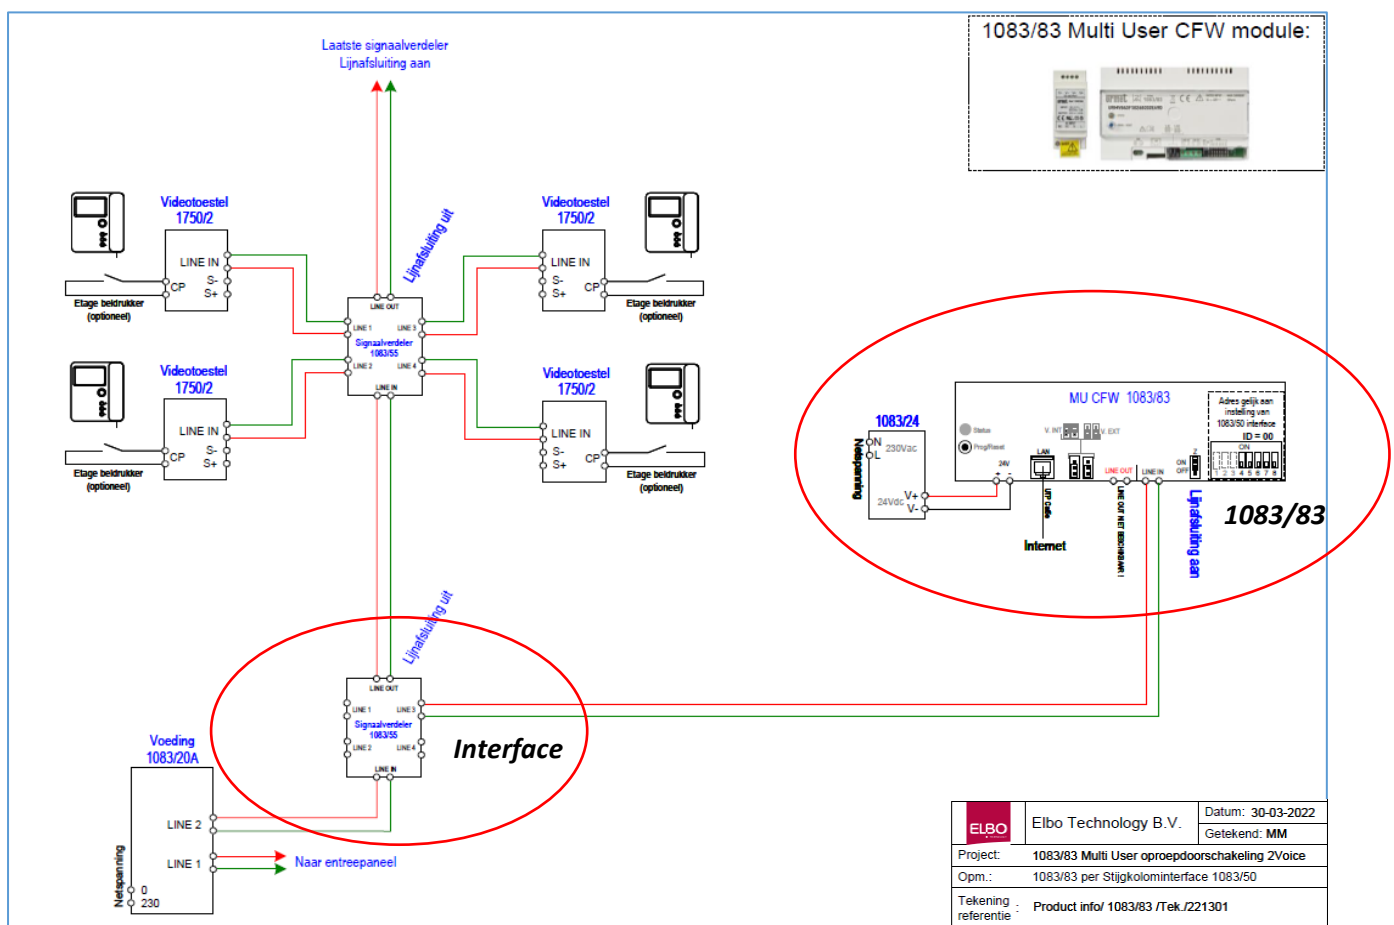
1083/83 Multi User CFW module:

Laatste signaalverdeler
Lijnafsluiting aan

Videotoestel
1750/2
LINE IN
CP
S-
S+
Etage beldrukker
(optioneel)

Videotoestel
1750/2
LINE IN
S-
S+
CP
Etage beldrukker
(optioneel)

Lijnafsluiting uit

LINE OUT
LINE 1
LINE 3
Signaalverdeler
1083/55
LINE 2
LINE 4
LINE IN

Videotoestel
1750/2
LINE IN
CP
S-
S+
Etage beldrukker
(optioneel)

Videotoestel
1750/2
LINE IN
S-
S+
CP
Etage beldrukker
(optioneel)

1083/24
Netspanning
N
L
230Vac
24Vdc
V+
V-

MU CFW 1083/83
Status
Prog/Reset
V. INT
V. EXT
24V
+ -
LAN
LINE OUT
LINE IN
ON
OFF
Adres gelijk aan
instelling van
1083/50 interface
ID = 00
ON
1 2 3 4 5 6 7 8
UTP Cable
Internet
LINE OUT NIET GEBRUIKEN !
Lijnafsluiting aan
1083/83

Lijnafsluiting uit

LINE OUT
LINE 1
LINE 3
Signaalverdeler
1083/55
LINE 2
LINE 4
LINE IN
Interface

Voeding
1083/20A
LINE 2
LINE 1
Netspanning
0
230
Naar entreepaneel

ELBO
Elbo Technology B.V.
Datum: 30-03-2022
Getekend: MM
Project: 1083/83 Multi User oproepdoorschakeling 2Voice
Opm.: 1083/83 per Stijgkolominterface 1083/50
Tekening referentie : Product info/ 1083/83 /Tek./221301